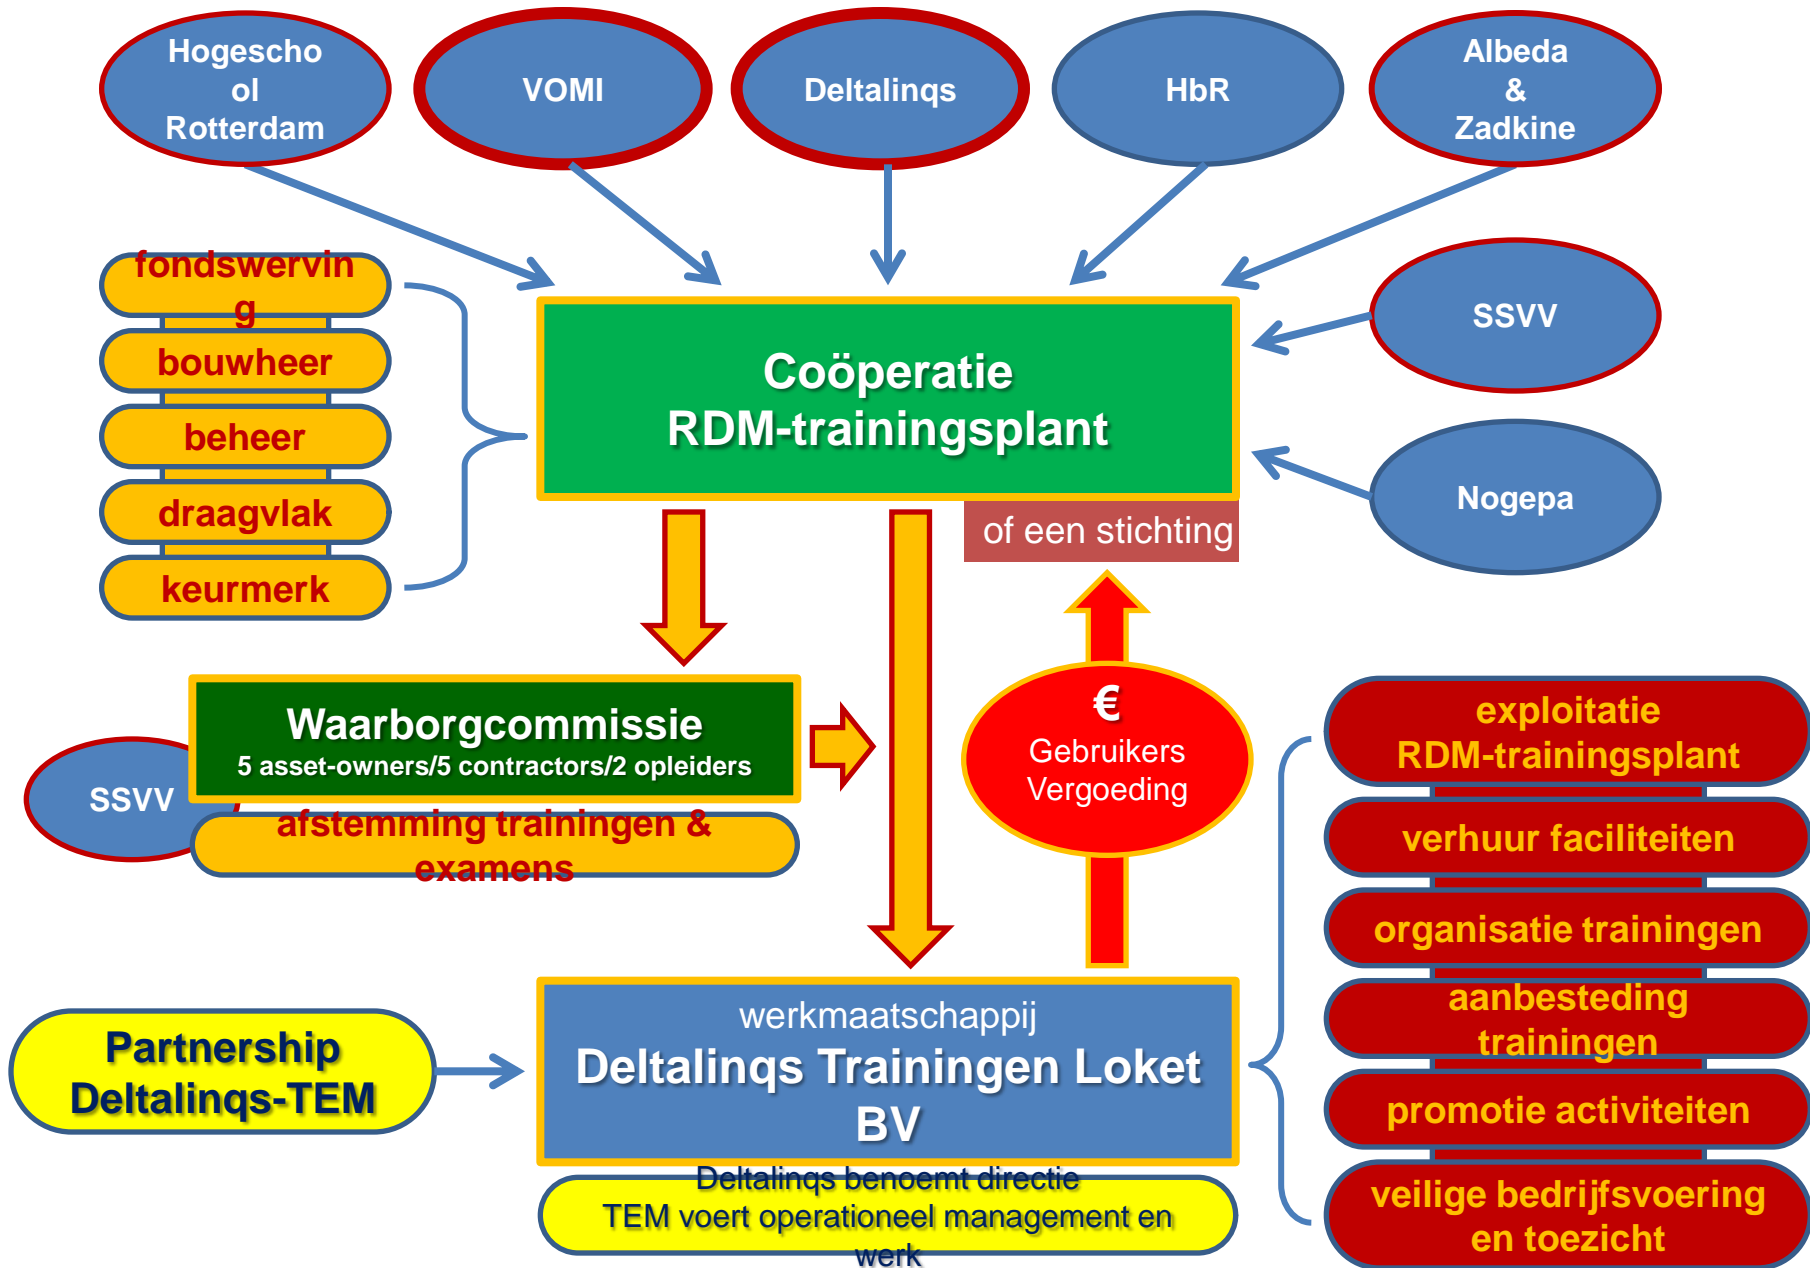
Hogeschool Rotterdam

VOMI

Deltalinqs

HbR

Albeda & Zadkine

fondswerving

bouwheer

beheer

draagvlak

keurmerk

Coöperatie RDM-trainingsplant

of een stichting

SSVV

Nogepa

Waarborgcommissie
5 asset-owners/5 contractors/2 opleiders

SSVV

afstemming trainingen & examens

€
Gebruikers Vergoeding

exploitatie RDM-trainingsplant

verhuur faciliteiten

organisatie trainingen

aanbesteding trainingen

promotie activiteiten

veilige bedrijfsvoering en toezicht

Partnership Deltalinqs-TEM

werkmaatschappij
Deltalinqs Trainingen Loket BV

Deltalinqs benoemt directie
TEM voert operationeel management en werk